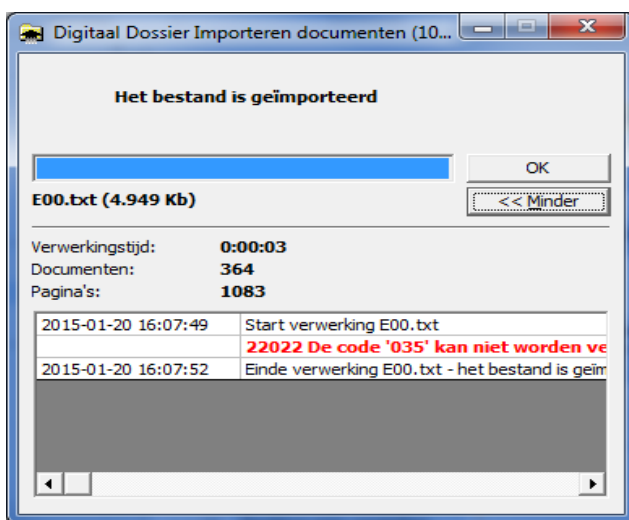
Digitaal Dossier Importeren documenten (10...

Het bestand is geïmporteerd

OK

E00.txt (4.949 Kb)

<< Minder

Verwerkingstijd: 0:00:03
Documenten: 364
Pagina's: 1083

| | |
|---|---|
| 2015-01-20 16:07:49 | Start verwerking E00.txt |
| | 22022 De code '035' kan niet worden ve |
| 2015-01-20 16:07:52 | Einde verwerking E00.txt - het bestand is geïm |